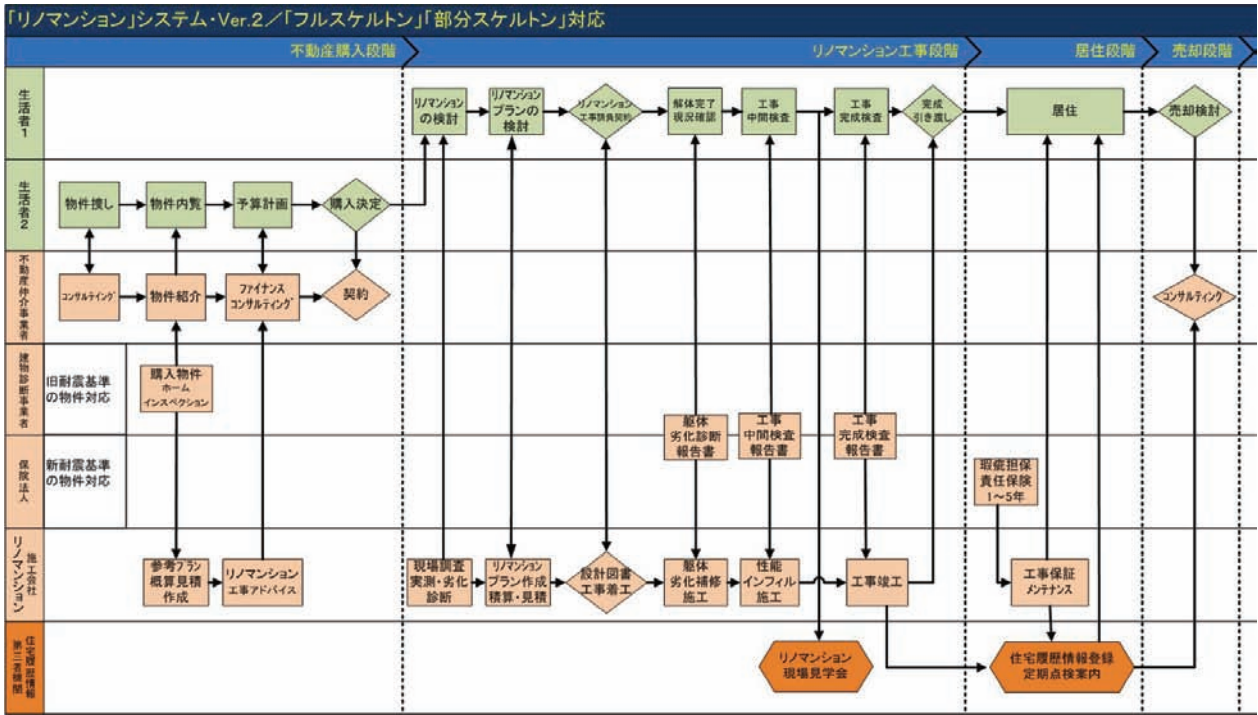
「リノマンション」システム・Ver.2／「フルスケルトン」「部分スケルトン」対応

不動産購入段階
リノマンション工事段階
居住段階
売却段階

生活者1
リノマンションの検討
リノマンションプランの検討
リノマンション工事請負契約
解体完了現況確認
工事中間検査
工事完成検査
完成引き渡し
居住
売却検討

生活者2
物件捜し
物件内覧
予算計画
購入決定

不動産仲介事業者
コンサルティング
物件紹介
ファイナンスコンサルティング
契約
コンサルティング

建物診断事業者
旧耐震基準の物件対応
購入物件ホームインスペクション

保険法人
新耐震基準の物件対応
躯体劣化診断報告書
工事中間検査報告書
工事完成検査報告書
瑕疵担保責任保険1〜5年

リノマンション施工会社
参考プラン概算見積作成
リノマンション工事アドバイス
現場調査実測・劣化診断
リノマンションプラン作成精算・見積
設計図書工事着工
躯体劣化補修施工
性能インフィル施工
工事竣工
工事保証メンテナンス

住宅履歴情報第三者機関
リノマンション現場見学会
住宅履歴情報登録定期点検案内